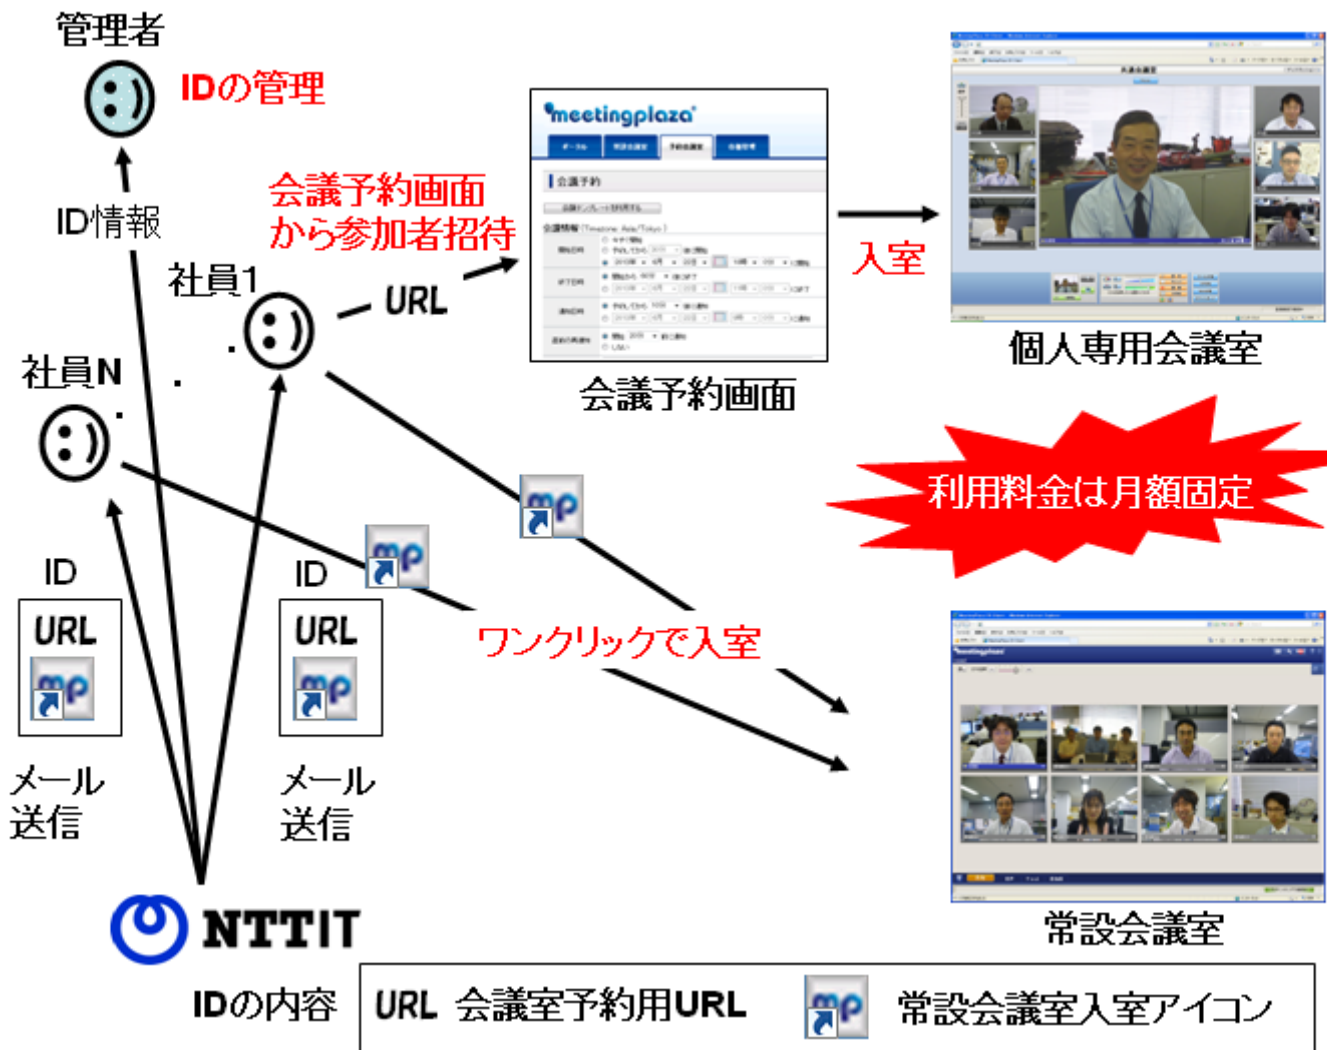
管理者

IDの管理

ID情報

会議予約画面から参加者招待

社員1

URL

meetingplaza

会議予約

会議予約画面

入室

個人専用会議室

社員N

利用料金は月額固定

ID

URL

メール送信

ID

URL

メール送信

ワンクリックで入室

meetingplaza

常設会議室

NTTIT

IDの内容

URL 会議室予約用URL

常設会議室入室アイコン